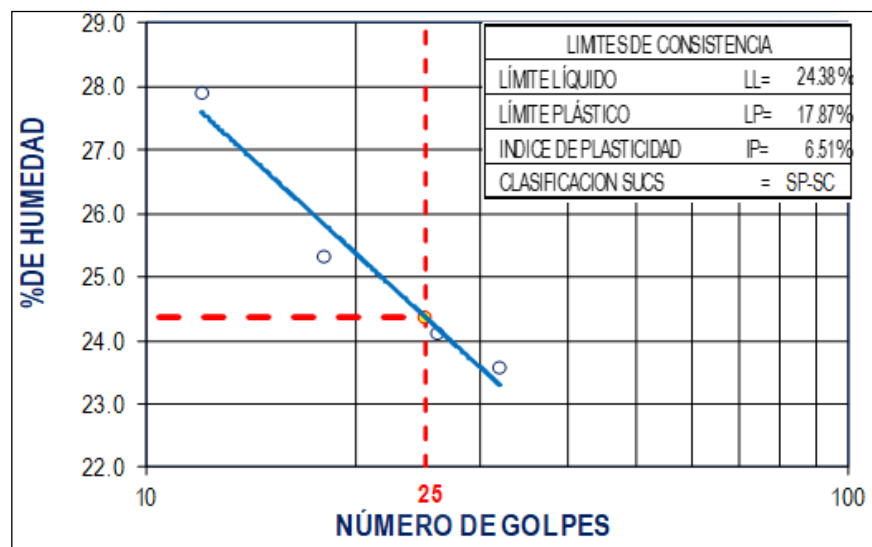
| LIMITES DE CONSISTENCIA | | |
|---|---|---|
| LÍMITE LÍQUIDO | LL= | 24.38 % |
| LÍMITE PLÁSTICO | LP= | 17.87% |
| INDICE DE PLASTICIDAD | IP= | 6.51% |
| CLASIFICACION SUCS | = | SP-SC |

29.0
28.0
27.0
26.0
25.0
24.0
23.0
22.0

%DE HUMEDAD

10
25
100

NÚMERO DE GOLPES